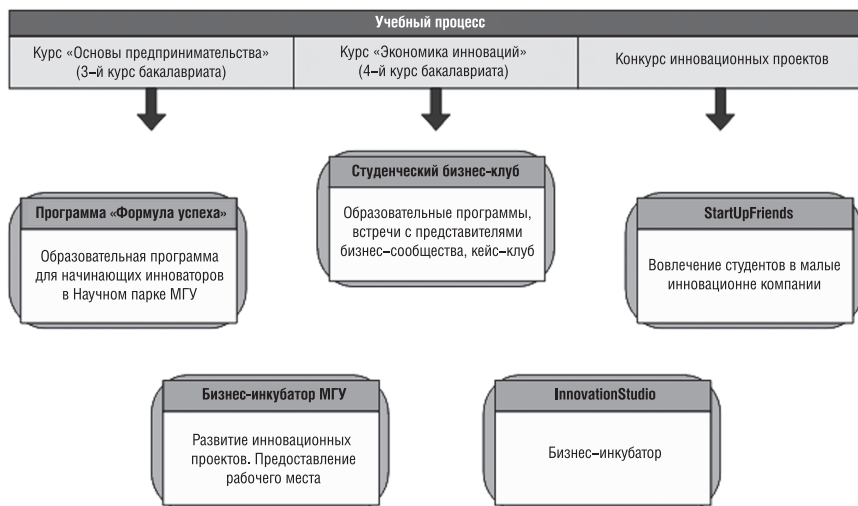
Учебный процесс

Курс «Основы предпринимательства» (3–й курс бакалавриата)

Курс «Экономика инноваций» (4–й курс бакалавриата)

Конкурс инновационных проектов

Студенческий бизнес-клуб

Образовательные программы, встречи с представителями бизнес–сообщества, кейс–клуб

Программа «Формула успеха»

Образовательная программа для начинающих инноваторов в Научном парке МГУ

StartUpFriends

Вовлечение студентов в малые инновационне компании

Бизнес-инкубатор МГУ

Развитие инновационных проектов. Предоставление рабочего места

InnovationStudio

Бизнес–инкубатор